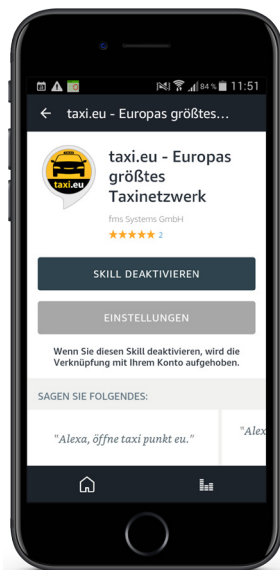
84 % 11:51

taxi.eu - Europas größtes...

taxi.eu

taxi.eu - Europas größtes Taxinetzwerk

fms Systems GmbH

★★★★★ 2

SKILL DEAKTIVIEREN

EINSTELLUNGEN

Wenn Sie diesen Skill deaktivieren, wird die Verknüpfung mit Ihrem Konto aufgehoben.

SAGEN SIE FOLGENDES:

"Alexa, öffne taxi punkt eu."

"Alex